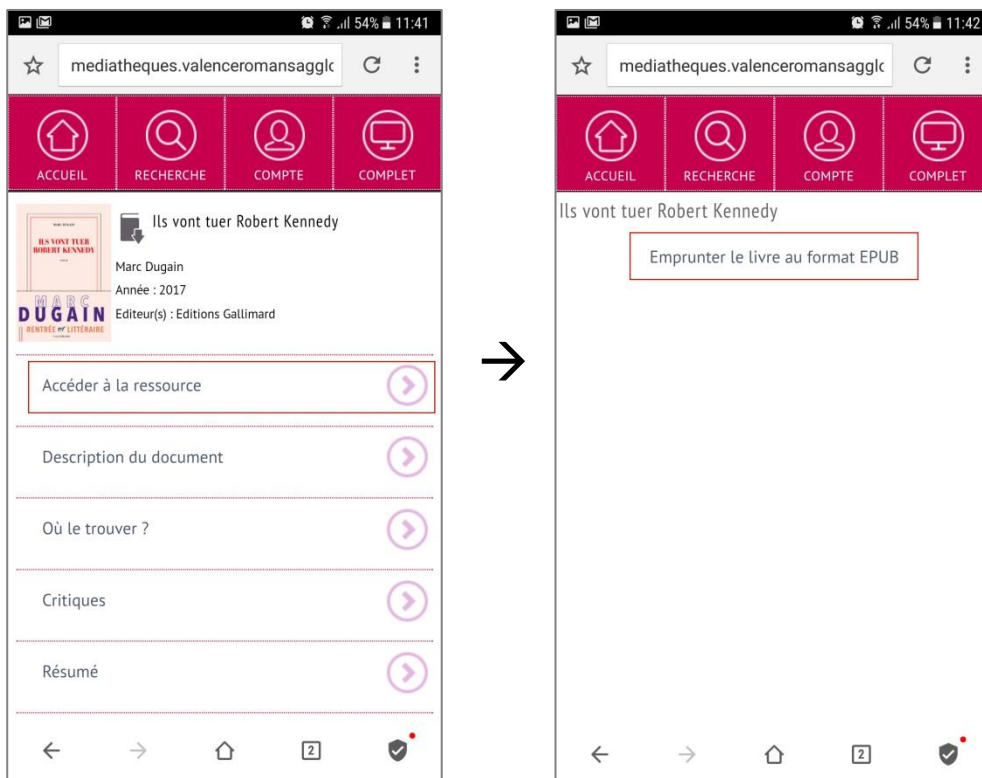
54% 11:41

mediatheques.valenceromansagglc

ACCUEIL
RECHERCHE
COMPTE
COMPLET

MARC DUGAIN
ILS VONT TUER ROBERT KENNEDY
MARC DUGAIN
RENTRÉE LITTÉRAIRE

Ils vont tuer Robert Kennedy

Marc Dugain
Année : 2017
Editeur(s) : Editions Gallimard

Accéder à la ressource

Description du document

Où le trouver ?

Critiques

Résumé

2

54% 11:42

mediatheques.valenceromansagglc

ACCUEIL
RECHERCHE
COMPTE
COMPLET

Ils vont tuer Robert Kennedy

Emprunter le livre au format EPUB

2